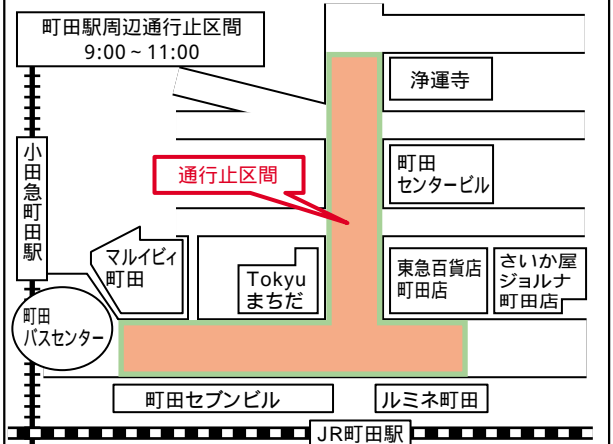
町田駅周辺通行止区間
9:00 ~ 11:00

浄運寺

通行止区間

小田急町田駅

町田
センタービル

マルイビィ
町田

Tokyu
まちだ

東急百貨店
町田店

さいか屋
ジョルナ
町田店

町田
バスセンター

町田セブンビル

ルミネ町田

JR町田駅